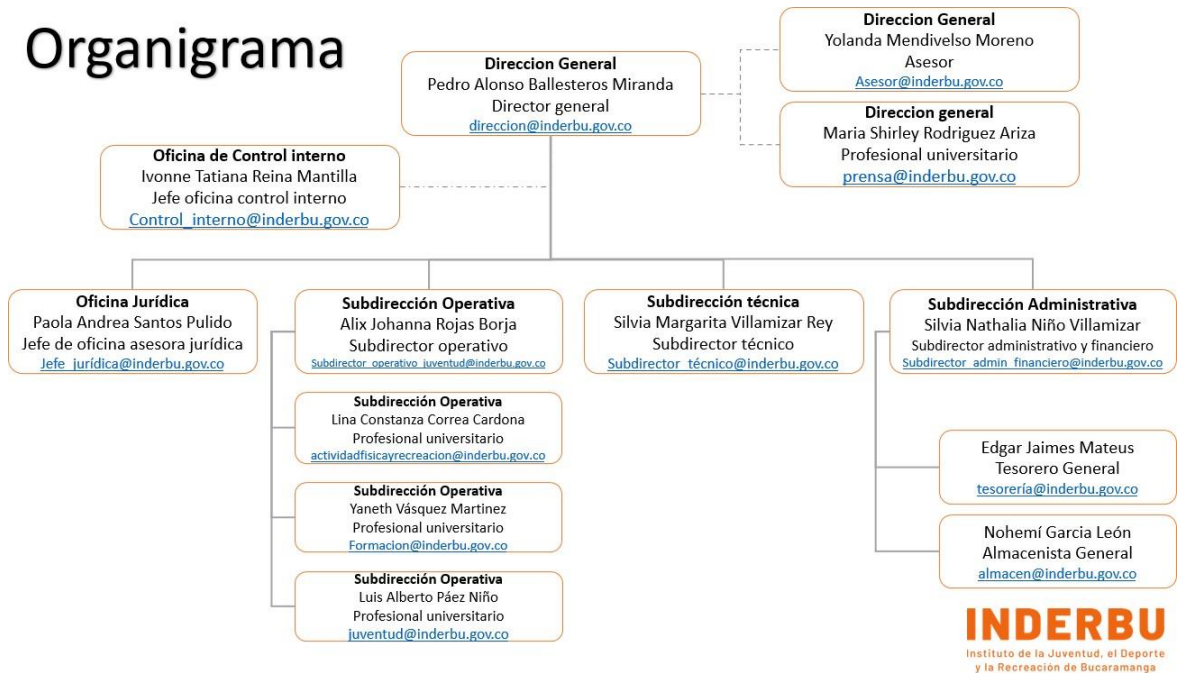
Organigrama

Direccion General
Pedro Alonso Ballesteros Miranda
Director general
direccion@inderbu.gov.co

Direccion General
Yolanda Mendivelso Moreno
Asesor
Asesor@inderbu.gov.co

Direccion general
Maria Shirley Rodriguez Ariza
Profesional universitario
prensa@inderbu.gov.co

Oficina de Control interno
Ivonne Tatiana Reina Mantilla
Jefe oficina control interno
Control_interno@inderbu.gov.co

Oficina Jurídica
Paola Andrea Santos Pulido
Jefe de oficina asesora jurídica
Jefe_jurídica@inderbu.gov.co

Subdirección Operativa
Alix Johanna Rojas Borja
Subdirector operativo
Subdirector_operativo_juventud@inderbu.gov.co

Subdirección técnica
Silvia Margarita Villamizar Rey
Subdirector técnico
Subdirector_técnico@inderbu.gov.co

Subdirección Administrativa
Silvia Nathalia Niño Villamizar
Subdirector administrativo y financiero
Subdirector_admin_financiero@inderbu.gov.co

Subdirección Operativa
Lina Constanza Correa Cardona
Profesional universitario
actividadfisicayrecreacion@inderbu.gov.co

Subdirección Operativa
Yaneth Vásquez Martinez
Profesional universitario
Formacion@inderbu.gov.co

Subdirección Operativa
Luis Alberto Páez Niño
Profesional universitario
juventud@inderbu.gov.co

Edgar Jaimes Mateus
Tesorero General
tesorería@inderbu.gov.co

Nohemí Garcia León
Almacenista General
almacen@inderbu.gov.co

INDERBU
Instituto de la Juventud, el Deporte y la Recreación de Bucaramanga